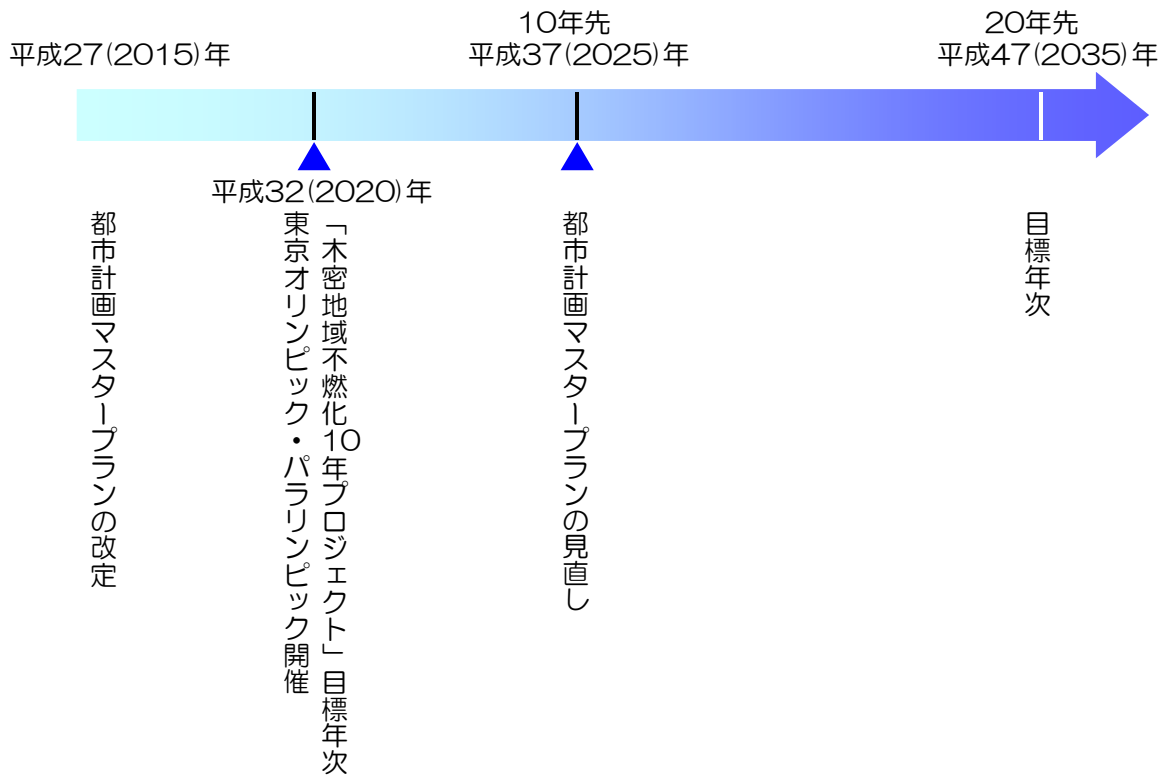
平成27(2015)年

10年先
平成37(2025)年

20年先
平成47(2035)年

平成32(2020)年

都市計画マスタープランの改定

「木密地域不燃化10年プロジェクト」目標年次

東京オリンピック・パラリンピック開催

都市計画マスタープランの見直し

目標年次